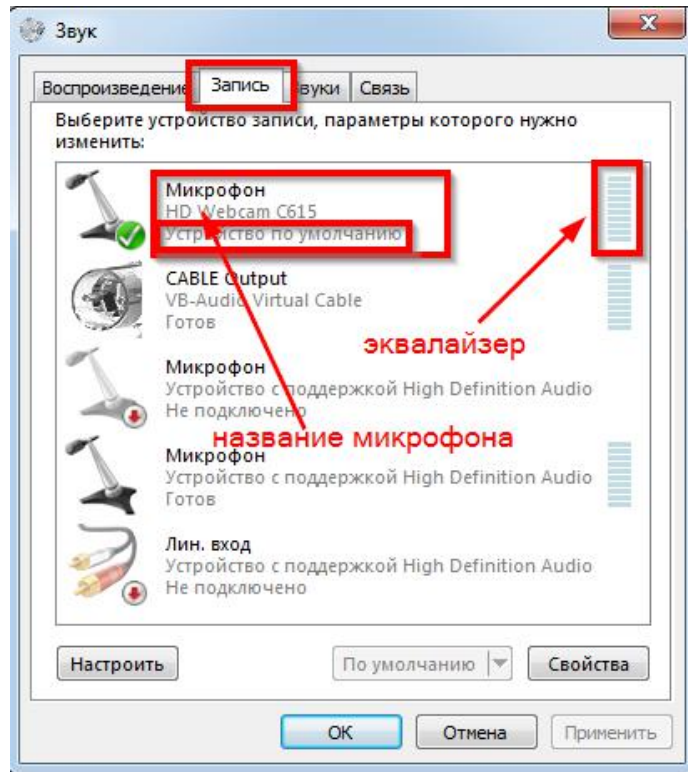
Звук

Воспроизведение Запись Звуки Связь

Выберите устройство записи, параметры которого нужно изменить:

Микрофон
HD Webcam C615
Устройство по умолчанию

CABLE Output
VB-Audio Virtual Cable
Готов

эквалайзер

Микрофон
Устройство с поддержкой High Definition Audio
Не подключено

название микрофона

Микрофон
Устройство с поддержкой High Definition Audio
Готов

Лин. вход
Устройство с поддержкой High Definition Audio
Не подключено

Настроить По умолчанию Свойства

ОК Отмена Применить